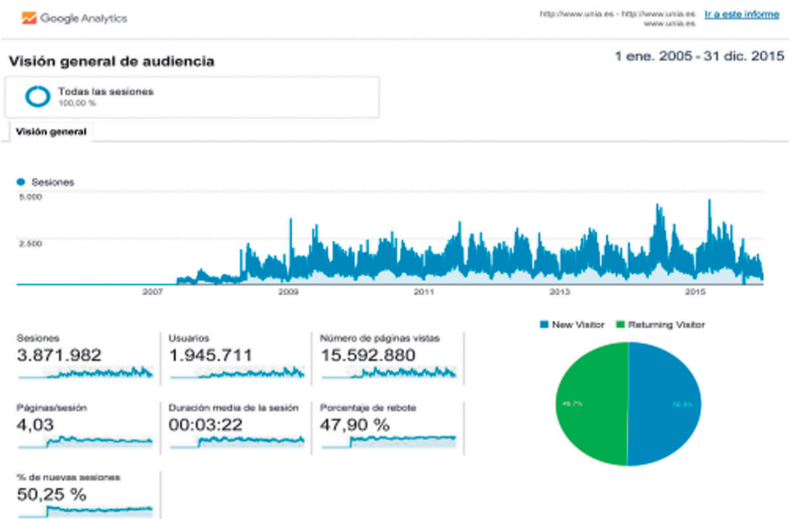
Google Analytics

http://www.unia.es - http://www.unia.es www.unia.es

Ir a este informe

Visión general de audiencia

1 ene. 2005 - 31 dic. 2015

Todas las sesiones
100,00 %

Visión general

Sesiones

5.000

2.500

2007 2009 2011 2013 2015

Sesiones
3.871.982

Usuarios
1.945.711

Número de páginas vistas
15.592.880

Páginas/sesión
4,03

Duración media de la sesión
00:03:22

Porcentaje de rebote
47,90 %

% de nuevas sesiones
50,25 %

New Visitor
Returning Visitor

49,7%
50,3%